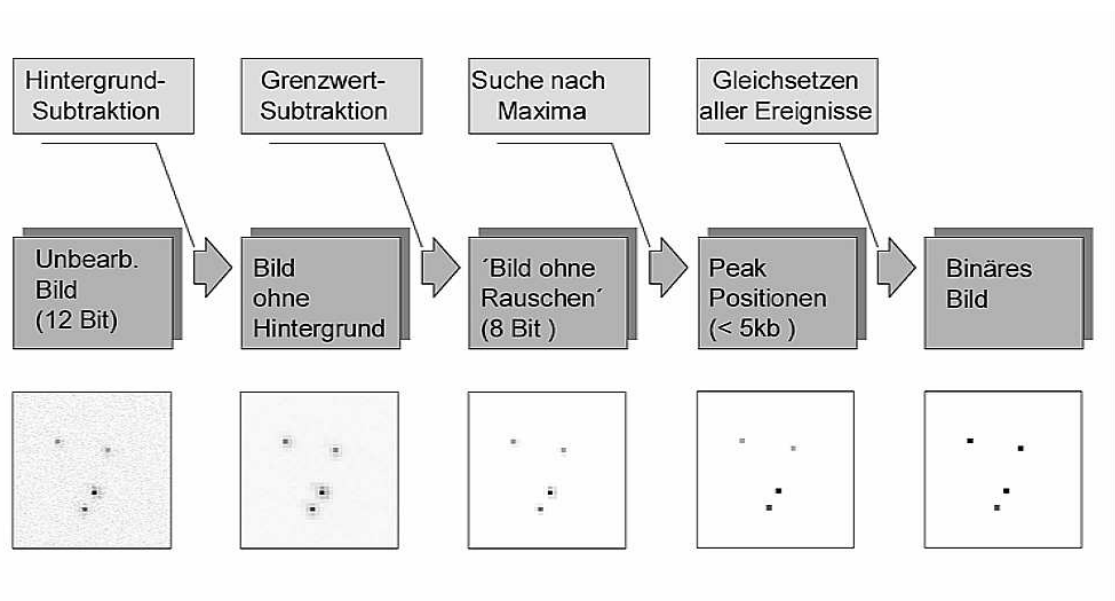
Hintergrund-Subtraktion

Grenzwert-Subtraktion

Suche nach Maxima

Gleichsetzen aller Ereignisse

Unbearb. Bild (12 Bit)

Bild ohne Hintergrund

´Bild ohne Rauschen´ (8 Bit )

Peak Positionen (< 5kb )

Binäres Bild